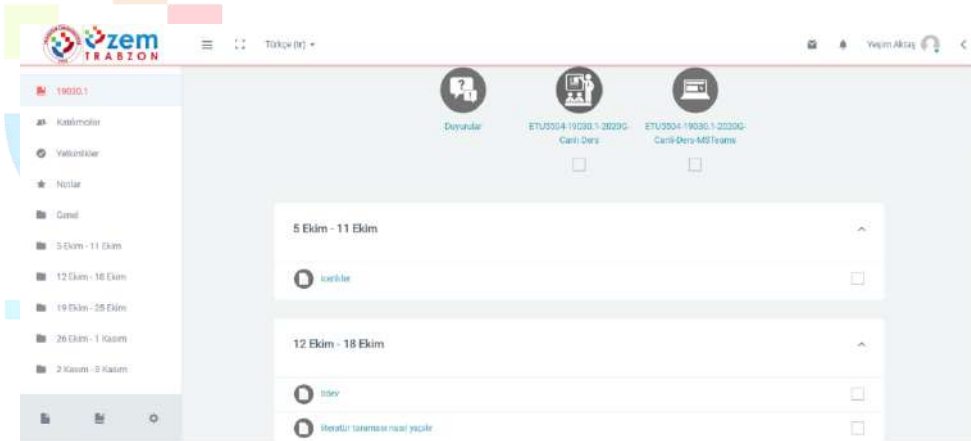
UZEM
TRABZON

Türkçe (tr)

Yeşim Aktaş

19030.1

Katılımcılar

Yetkinlikler

Notlar

Genel

5 Ekim - 11 Ekim

12 Ekim - 18 Ekim

19 Ekim - 25 Ekim

26 Ekim - 1 Kasım

2 Kasım - 8 Kasım

Duyurular

ETU5504-19030.1-2020G-Canlı Ders

ETU5504-19030.1-2020G-Canlı-Ders-MSTeams

5 Ekim - 11 Ekim

içerikler

12 Ekim - 18 Ekim

ödev

literatür taraması nasıl yapılır